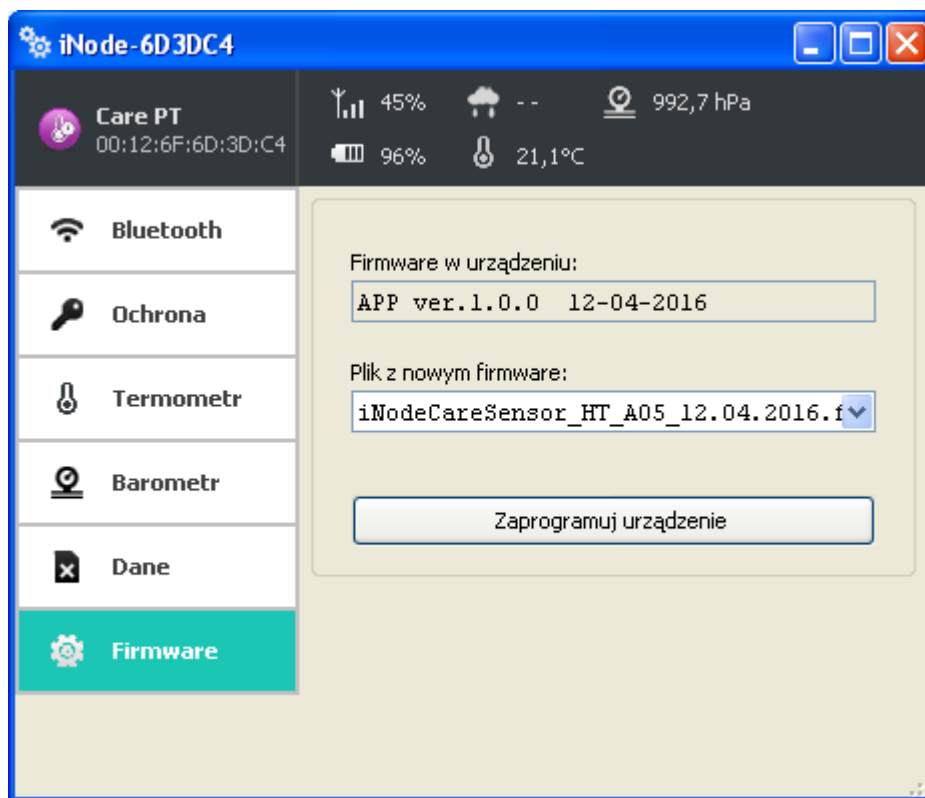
iNode-6D3DC4

Care PT
00:12:6F:6D:3D:C4

45%
- -
992,7 hPa
96%
21,1°C

Bluetooth
Ochrona
Termometr
Barometr
Dane
Firmware

Firmware w urządzeniu:
APP ver.1.0.0 12-04-2016

Plik z nowym firmware:
iNodeCareSensor_HT_A05_12.04.2016.f

Zaprogramuj urządzenie